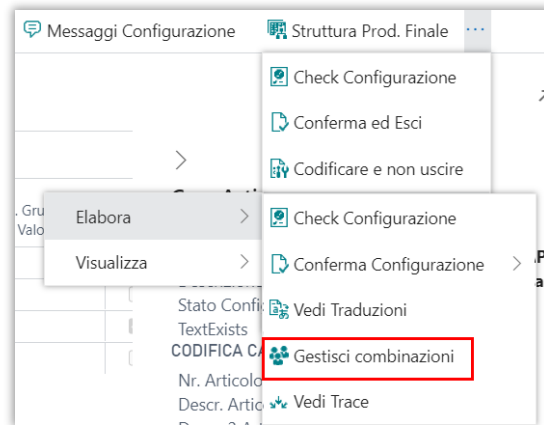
Messaggi Configurazione
Struttura Prod. Finale
...
Check Configurazione
Conferma ed Esci
Codificare e non uscire
. Gru
Valo
Elabora
Visualizza
Check Configurazione
Conferma Configurazione
Vedi Traduzioni
Gestisci combinazioni
Vedi Trace
Stato Confi
TextExists
CODIFICA CA
Nr. Articolo
Descr. Artic